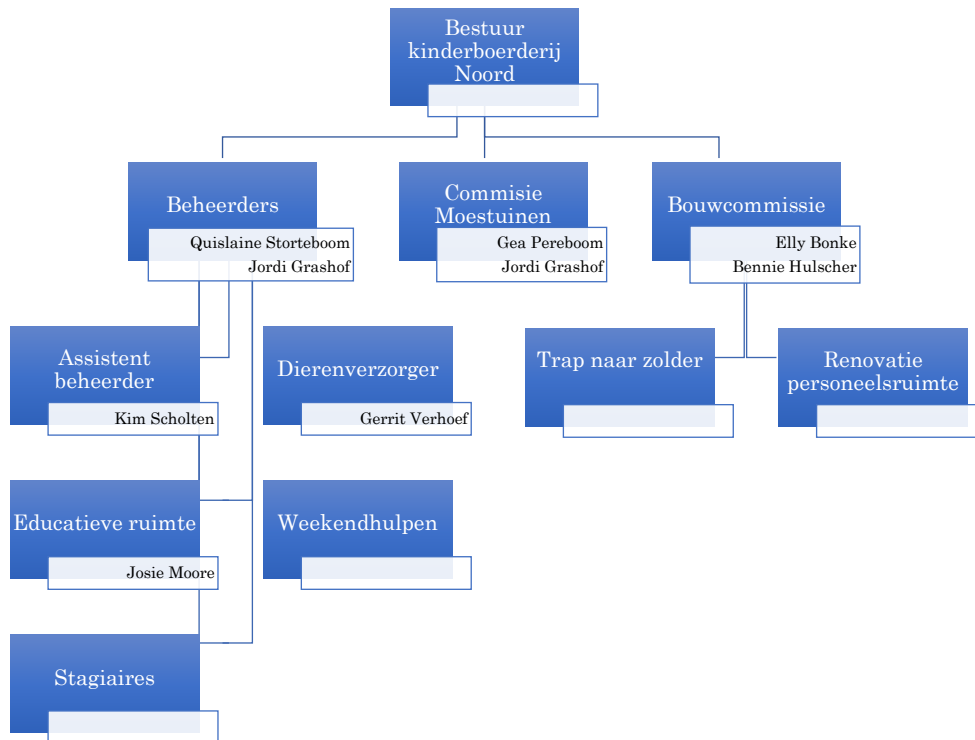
Bestuur kinderboerderij Noord

Beheerders
Quislaine Storteboom
Jordi Grashof

Commisie Moestuinen
Gea Pereboom
Jordi Grashof

Bouwcommissie
Elly Bonke
Bennie Hulscher

Assistent beheerder
Kim Scholten

Dierenverzorger
Gerrit Verhoef

Trap naar zolder

Renovatie personeelsruimte

Educatieve ruimte
Josie Moore

Weekendhulpen

Stagiaires